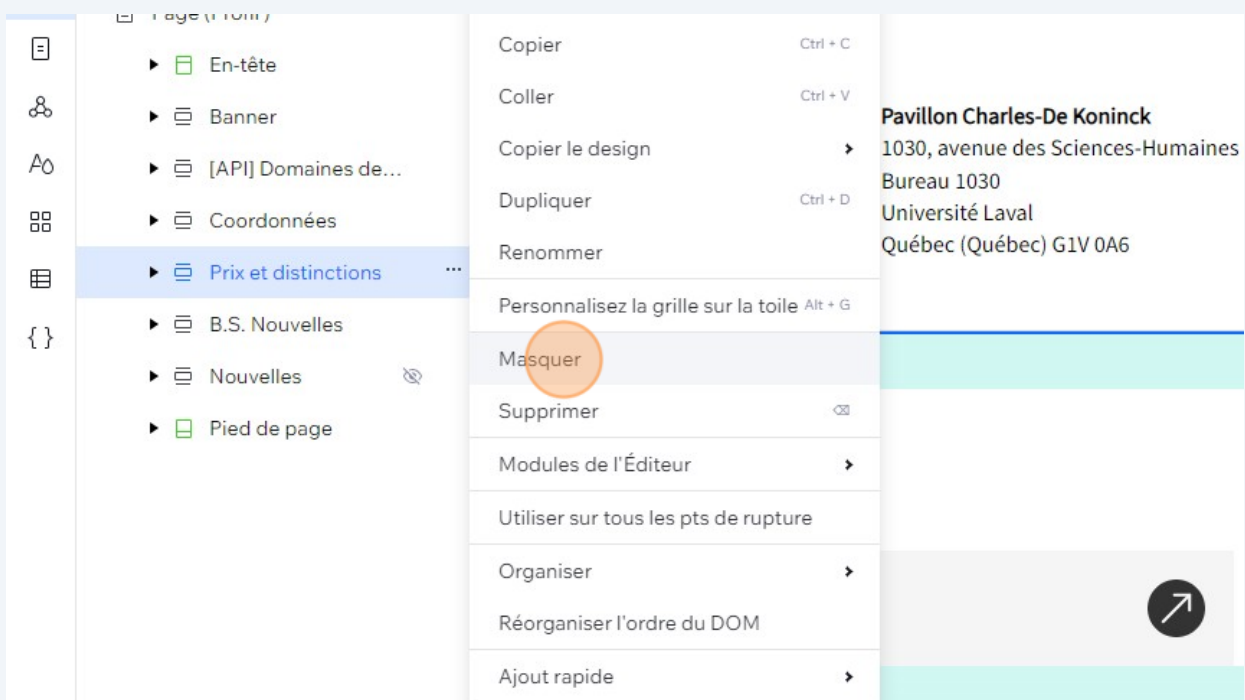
Page (Profil)

En-tête

Banner

[API] Domaines de...

Coordonnées

Prix et distinctions

B.S. Nouvelles

Nouvelles

Pied de page

Copier Ctrl + C

Coller Ctrl + V

Copier le design

Dupliquer Ctrl + D

Renommer

Personnalisez la grille sur la toile Alt + G

Masquer

Supprimer

Modules de l'Éditeur

Utiliser sur tous les pts de rupture

Organiser

Réorganiser l'ordre du DOM

Ajout rapide

Pavillon Charles-De Koninck
1030, avenue des Sciences-Humaines
Bureau 1030
Université Laval
Québec (Québec) G1V 0A6